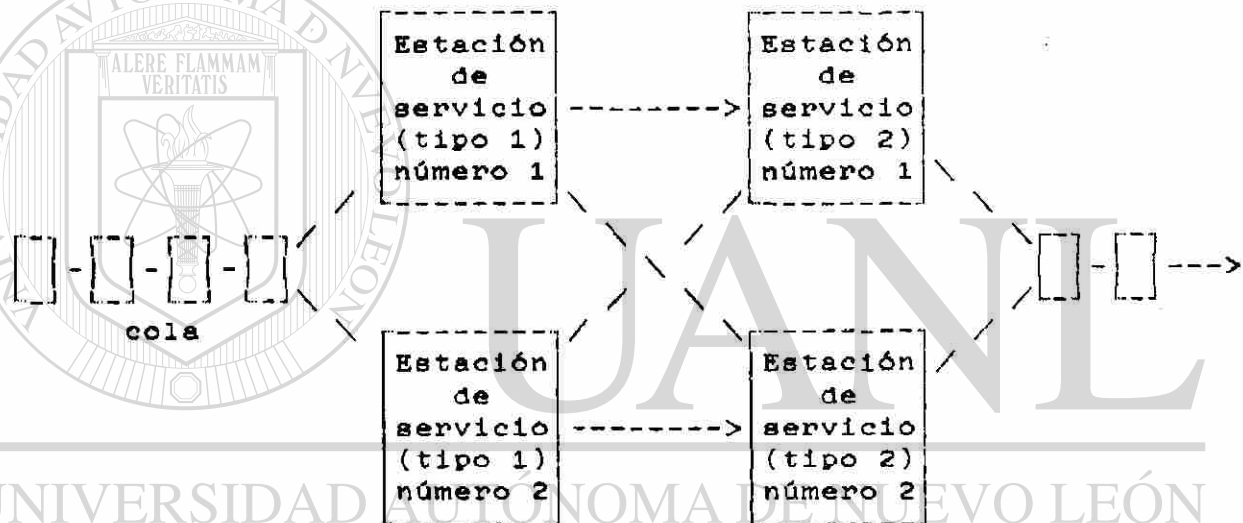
ALERE FLAMMAM VERITATIS

Estación de servicio (tipo 1) número 1

Estación de servicio (tipo 2) número 1

cola

Estación de servicio (tipo 1) número 2

Estación de servicio (tipo 2) número 2

UANL

UNIVERSIDAD AUTÓNOMA DE NUEVO LEÓN